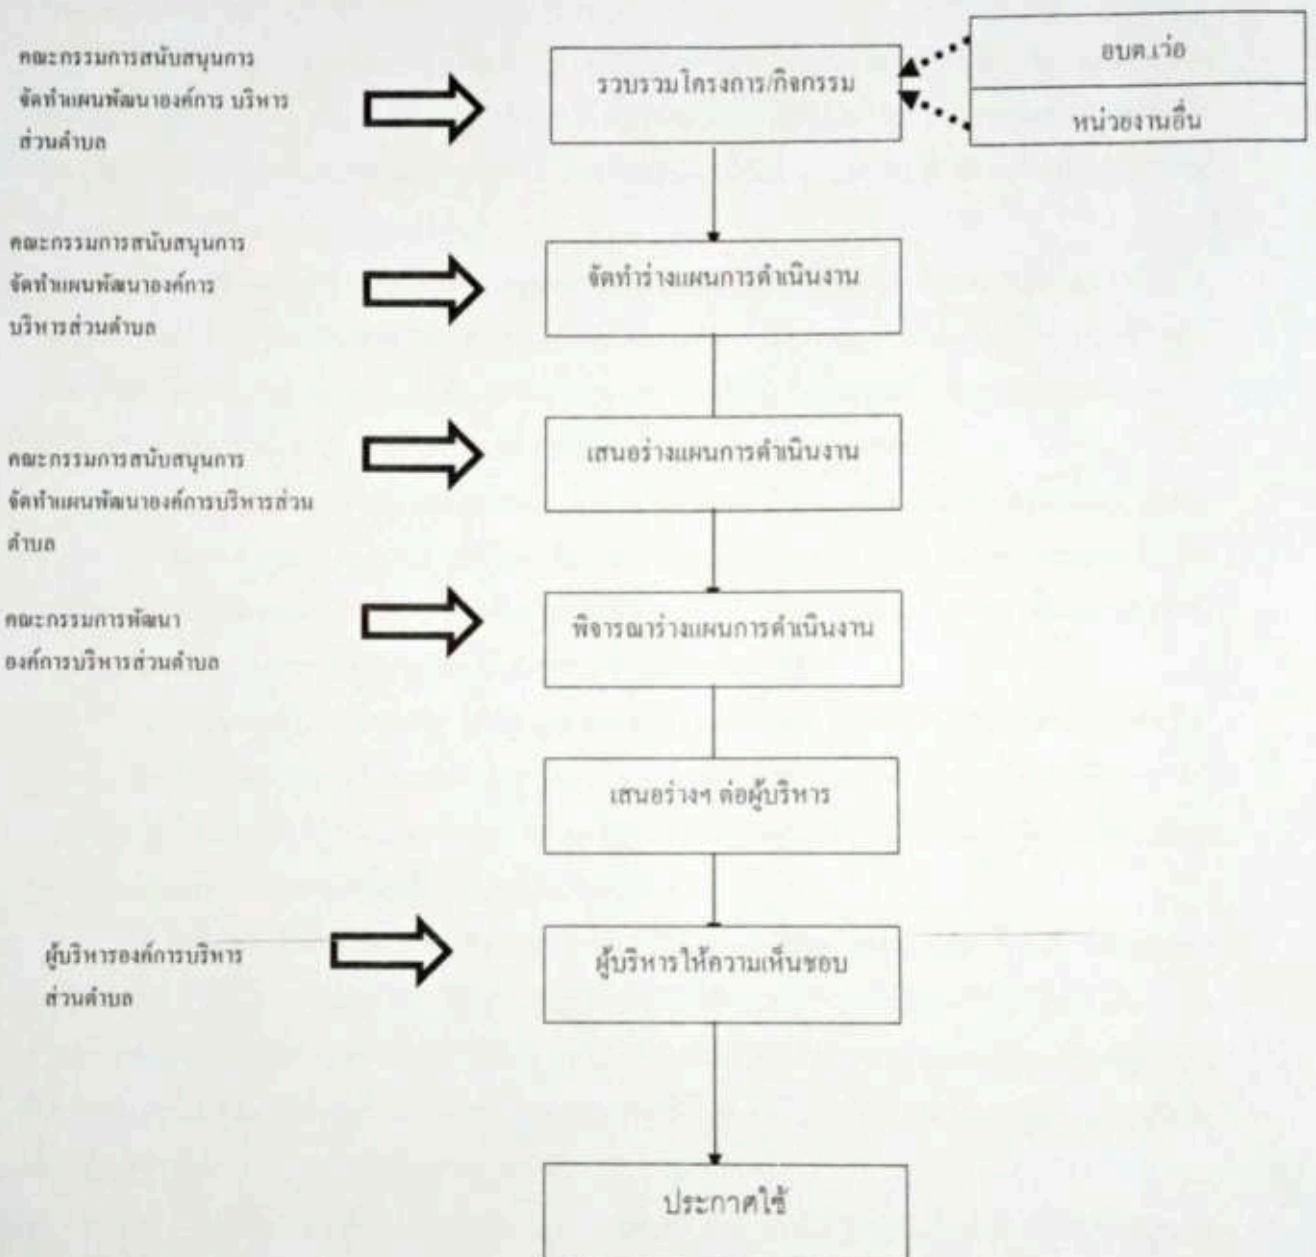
คณะกรรมการสนับสนุนการจัดทำแผนพัฒนาองค์การ บริหารส่วนตำบล

รวบรวมโครงการ/กิจกรรม

อบต.เว่อ

หน่วยงานอื่น

คณะกรรมการสนับสนุนการจัดทำแผนพัฒนาองค์การบริหารส่วนตำบล

จัดทำร่างแผนการดำเนินงาน

คณะกรรมการสนับสนุนการจัดทำแผนพัฒนาองค์การบริหารส่วนตำบล

เสนอร่างแผนการดำเนินงาน

คณะกรรมการพัฒนาองค์การบริหารส่วนตำบล

พิจารณาร่างแผนการดำเนินงาน

เสนอร่างฯ ต่อผู้บริหาร

ผู้บริหารองค์การบริหารส่วนตำบล

ผู้บริหารให้ความเห็นชอบ

ประกาศใช้